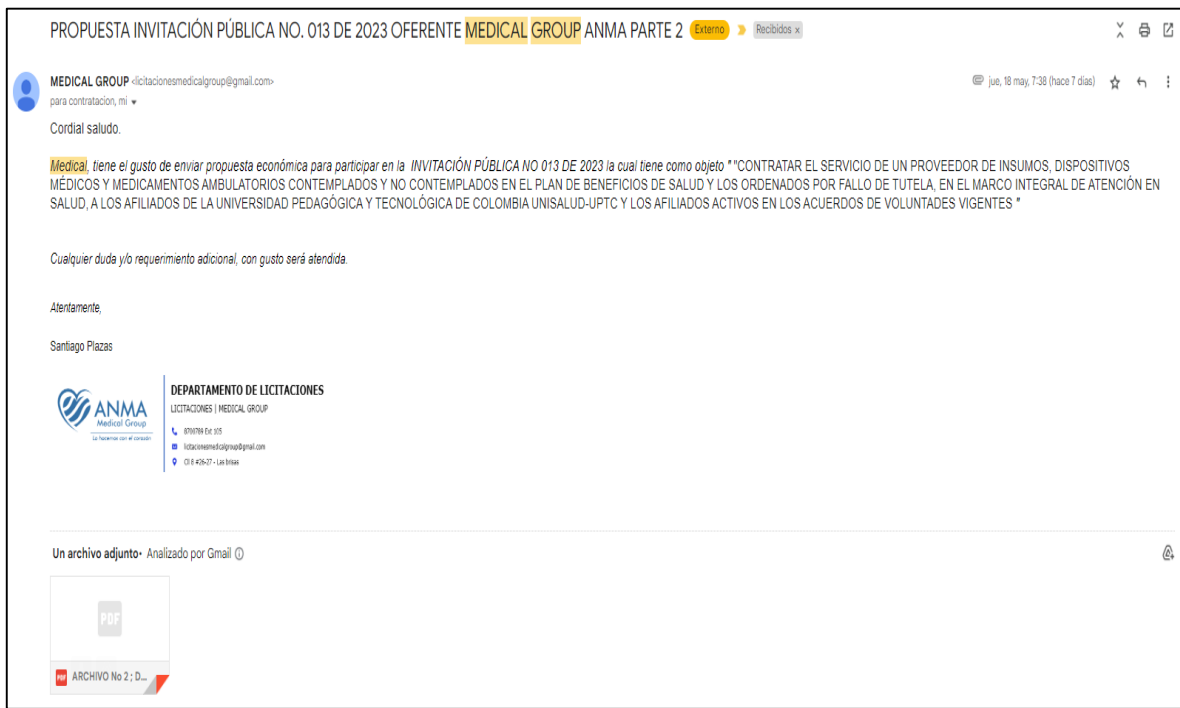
PROPUESTA INVITACIÓN PÚBLICA NO. 013 DE 2023 OFERENTE MEDICAL GROUP ANMA PARTE 2 Externo Recibidos ×

MEDICAL GROUP <licitacionesmedicalgroup@gmail.com>
para contratacion, mi

jue, 18 may, 7:38 (hace 7 días)

Cordial saludo.

Medical, tiene el gusto de enviar propuesta económica para participar en la INVITACIÓN PÚBLICA NO 013 DE 2023 la cual tiene como objeto " "CONTRATAR EL SERVICIO DE UN PROVEEDOR DE INSUMOS, DISPOSITIVOS MÉDICOS Y MEDICAMENTOS AMBULATORIOS CONTEMPLADOS Y NO CONTEMPLADOS EN EL PLAN DE BENEFICIOS DE SALUD Y LOS ORDENADOS POR FALLO DE TUTELA, EN EL MARCO INTEGRAL DE ATENCIÓN EN SALUD, A LOS AFILIADOS DE LA UNIVERSIDAD PEDAGÓGICA Y TECNOLÓGICA DE COLOMBIA UNISALUD-UPTC Y LOS AFILIADOS ACTIVOS EN LOS ACUERDOS DE VOLUNTADES VIGENTES "

Cualquier duda y/o requerimiento adicional, con gusto será atendida.

Atentamente,

Santiago Plazas

ANMA
Medical Group
Lo hacemos con el corazón

DEPARTAMENTO DE LICITACIONES
LICITACIONES | MEDICAL GROUP
8700789 Ext.105
licitacionesmedicalgroup@gmail.com
Cll 8 #26-27 - Las brisas

Un archivo adjunto • Analizado por Gmail ⓘ

PDF
ARCHIVO No 2 ; D...